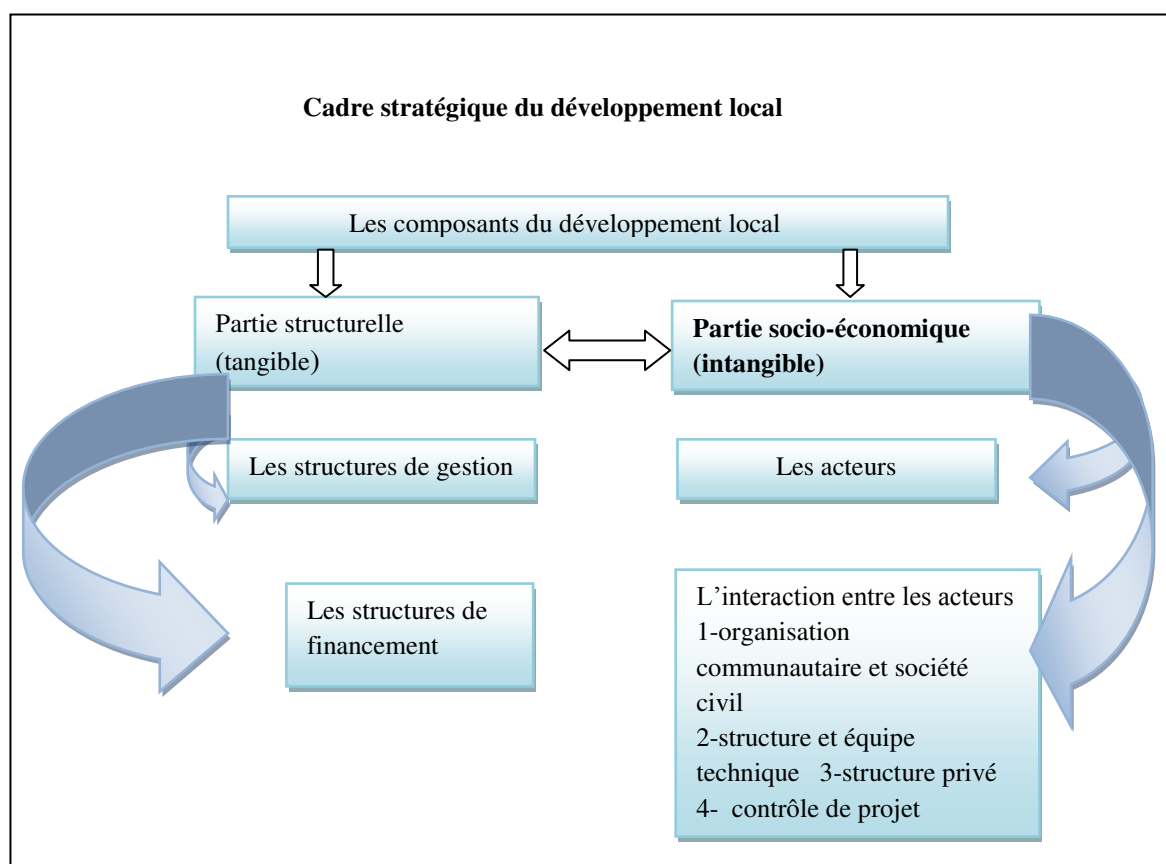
**Cadre stratégique du développement local**

Les composants du développement local

Partie structurelle (tangible)

**Partie socio-économique (intangible)**

Les structures de gestion

Les acteurs

Les structures de financement

L'interaction entre les acteurs
1-organisation communautaire et société civil
2-structure et équipe technique 3-structure privé
4- contrôle de projet